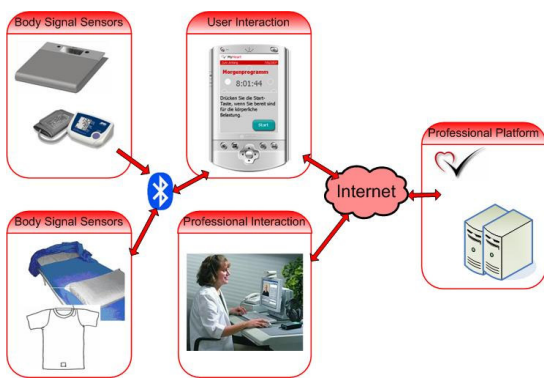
Body Signal Sensors

User Interaction

MyHeart

Morgenprogramm

8:01:44

Drücken Sie die Start-Taste, wenn Sie bereit sind für die körperliche Belastung.

Start

Professional Platform

Internet

Body Signal Sensors

Professional Interaction